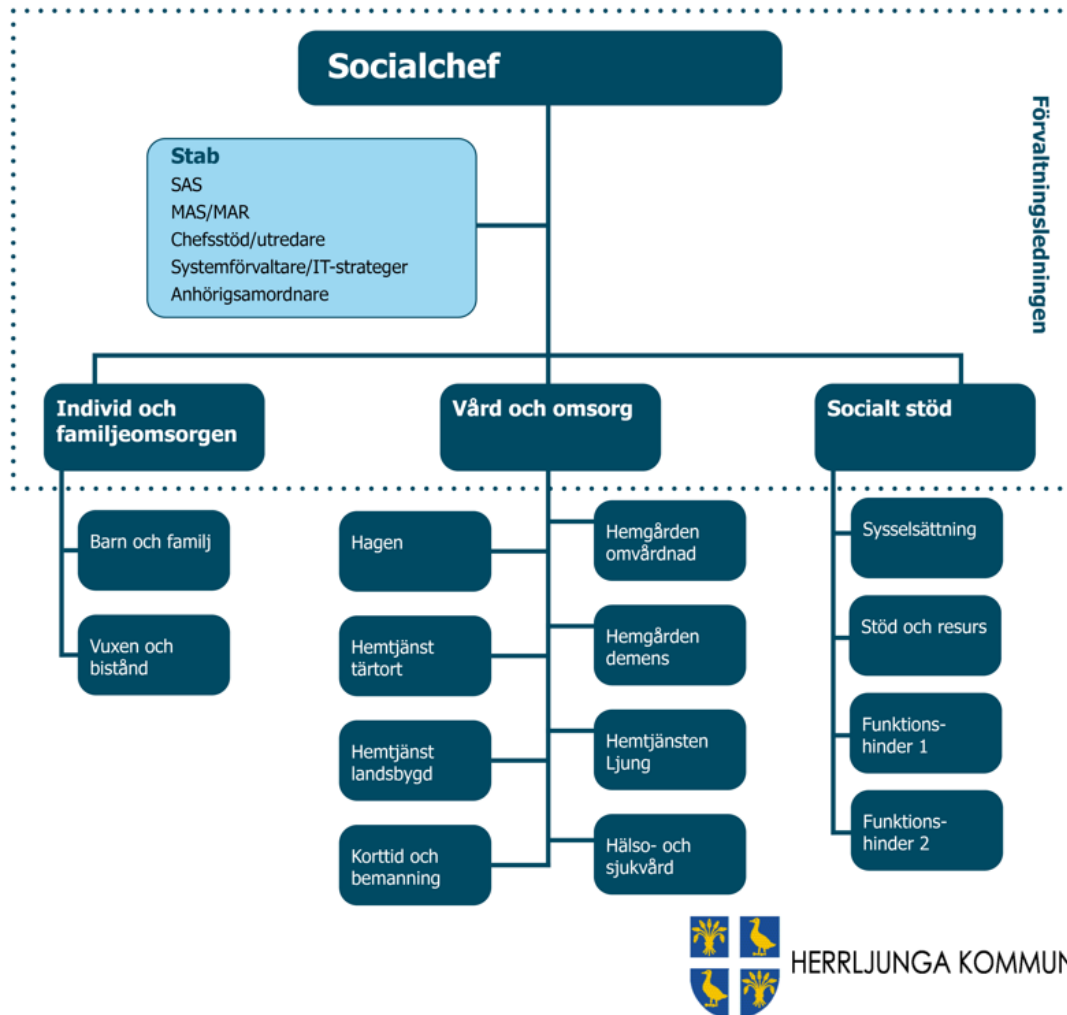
Socialchef

Förvaltningsledningen

Stab
SAS
MAS/MAR
Chefsstöd/utredare
Systemförvaltare/IT-strateger
Anhörigsamordnare

Individ och familjeomsorgen

Vård och omsorg

Socialt stöd

Barn och familj

Vuxen och bistånd

Hagen

Hemgården omvårdnad

Hemtjänst tärtort

Hemgården demens

Hemtjänst landsbygd

Hemtjänsten Ljung

Korttid och bemanning

Hälso- och sjukvård

Sysselsättning

Stöd och resurs

Funktionshinder 1

Funktionshinder 2

HERRLJUNGA KOMMU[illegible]